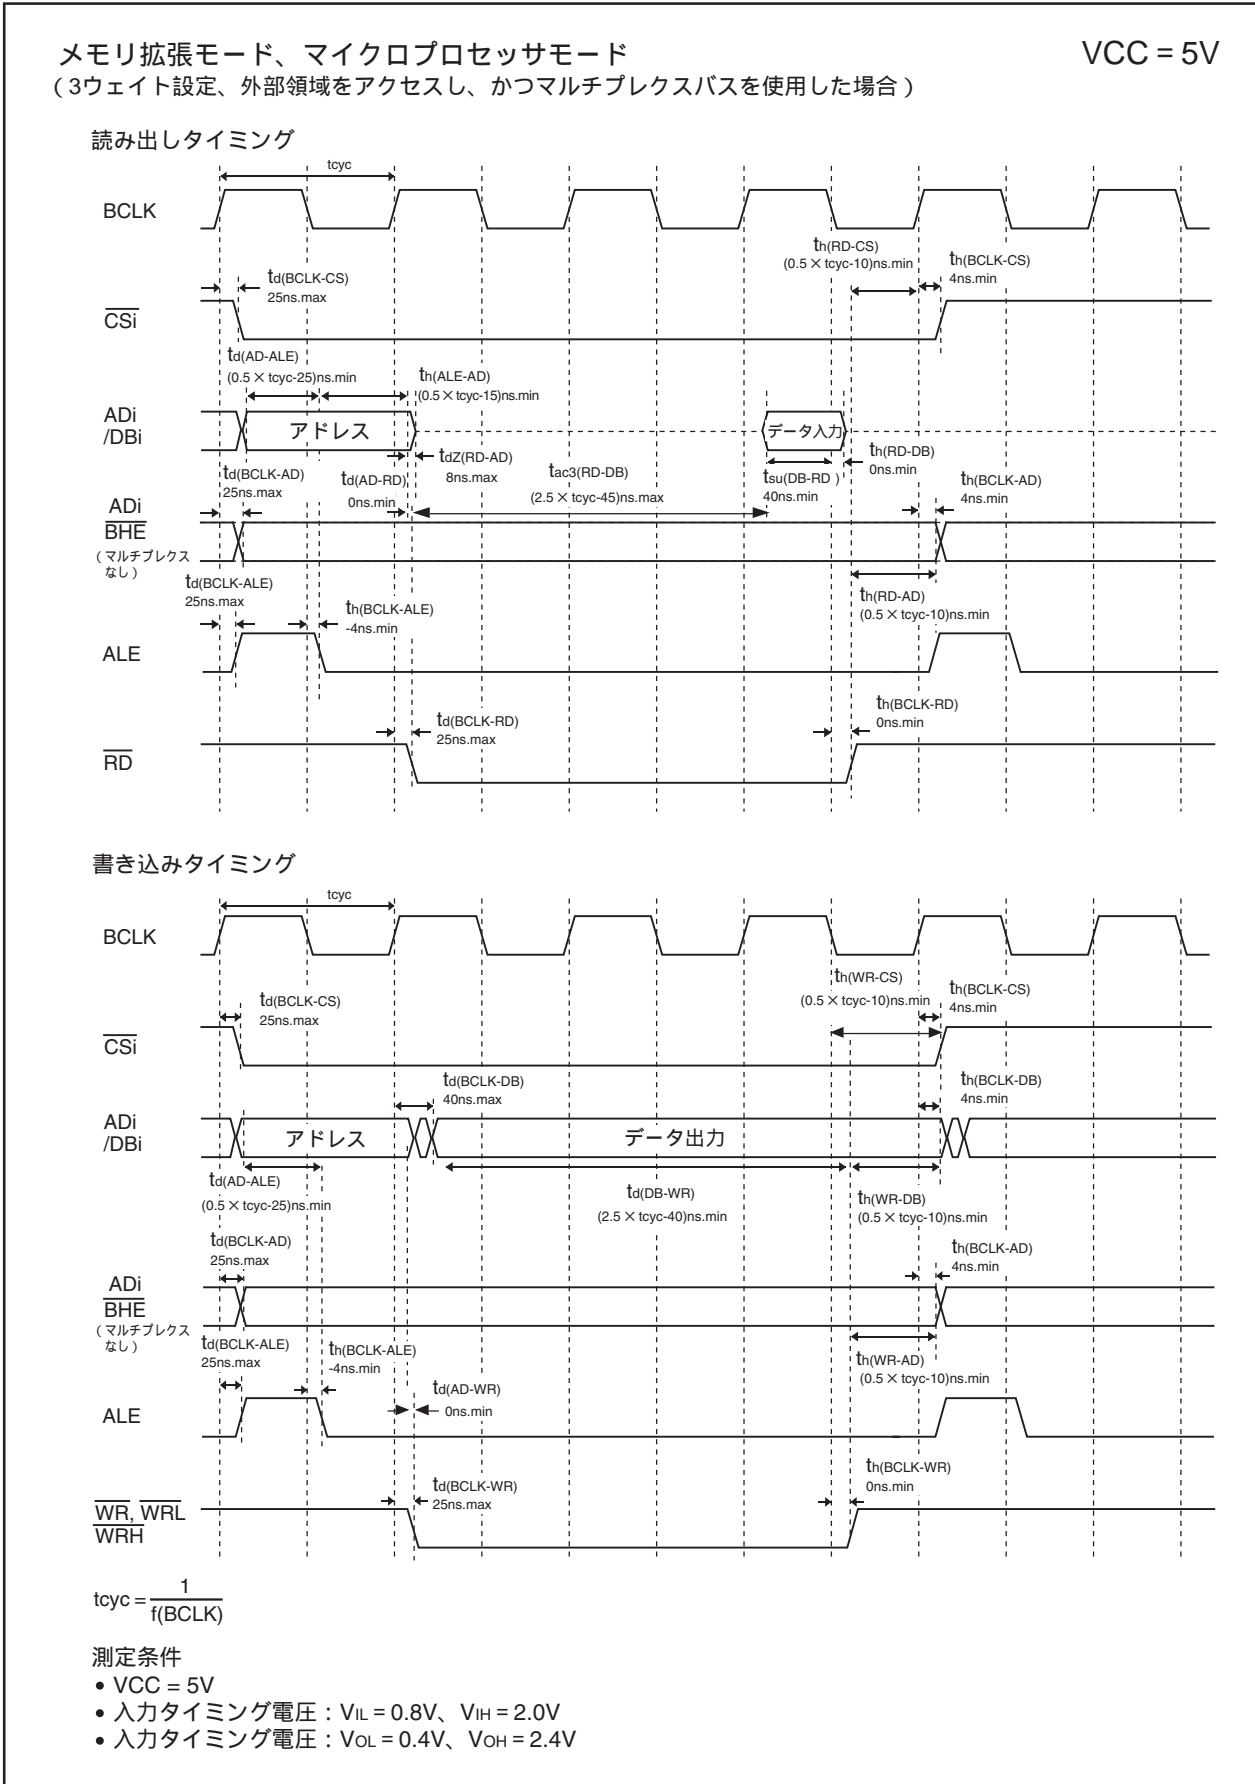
メモリ拡張モード、マイクロプロセッサモード
(3ウェイト設定、外部領域をアクセスし、かつマルチプレクスバスを使用した場合)

VCC = 5V

読み出しタイミング

tcyc

BCLK

$t_{d(BCLK-CS)}$
25ns.max

$t_{h(RD-CS)}$
(0.5 × tcyc-10)ns.min

$t_{h(BCLK-CS)}$
4ns.min

$\overline{CSi}$

$t_{d(AD-ALE)}$
(0.5 × tcyc-25)ns.min

$t_{h(ALE-AD)}$
(0.5 × tcyc-15)ns.min

ADi
/DBi

アドレス

データ入力

$t_{dZ(RD-AD)}$
8ns.max

$t_{h(RD-DB)}$
0ns.min

$t_{d(BCLK-AD)}$
25ns.max

$t_{d(AD-RD)}$
0ns.min

$t_{ac3(RD-DB)}$
(2.5 × tcyc-45)ns.max

$t_{su(DB-RD)}$
40ns.min

$t_{h(BCLK-AD)}$
4ns.min

ADi
$\overline{BHE}$
(マルチプレクス
なし)

$t_{d(BCLK-ALE)}$
25ns.max

$t_{h(BCLK-ALE)}$
-4ns.min

$t_{h(RD-AD)}$
(0.5 × tcyc-10)ns.min

ALE

$t_{d(BCLK-RD)}$
25ns.max

$t_{h(BCLK-RD)}$
0ns.min

$\overline{RD}$

書き込みタイミング

tcyc

BCLK

$t_{h(WR-CS)}$
(0.5 × tcyc-10)ns.min

$t_{d(BCLK-CS)}$
25ns.max

$t_{h(BCLK-CS)}$
4ns.min

$\overline{CSi}$

$t_{d(BCLK-DB)}$
40ns.max

$t_{h(BCLK-DB)}$
4ns.min

ADi
/DBi

アドレス

データ出力

$t_{d(AD-ALE)}$
(0.5 × tcyc-25)ns.min

$t_{d(DB-WR)}$
(2.5 × tcyc-40)ns.min

$t_{h(WR-DB)}$
(0.5 × tcyc-10)ns.min

$t_{d(BCLK-AD)}$
25ns.max

$t_{h(BCLK-AD)}$
4ns.min

ADi
$\overline{BHE}$
(マルチプレクス
なし)

$t_{d(BCLK-ALE)}$
25ns.max

$t_{h(BCLK-ALE)}$
-4ns.min

$t_{h(WR-AD)}$
(0.5 × tcyc-10)ns.min

ALE

$t_{d(AD-WR)}$
0ns.min

$t_{d(BCLK-WR)}$
25ns.max

$t_{h(BCLK-WR)}$
0ns.min

$\overline{WR}$, $\overline{WRL}$
$\overline{WRH}$

$tcyc = \frac{1}{f(BCLK)}$

測定条件
• VCC = 5V
• 入力タイミング電圧：$V_{IL}$ = 0.8V、$V_{IH}$ = 2.0V
• 入力タイミング電圧：$V_{OL}$ = 0.4V、$V_{OH}$ = 2.4V